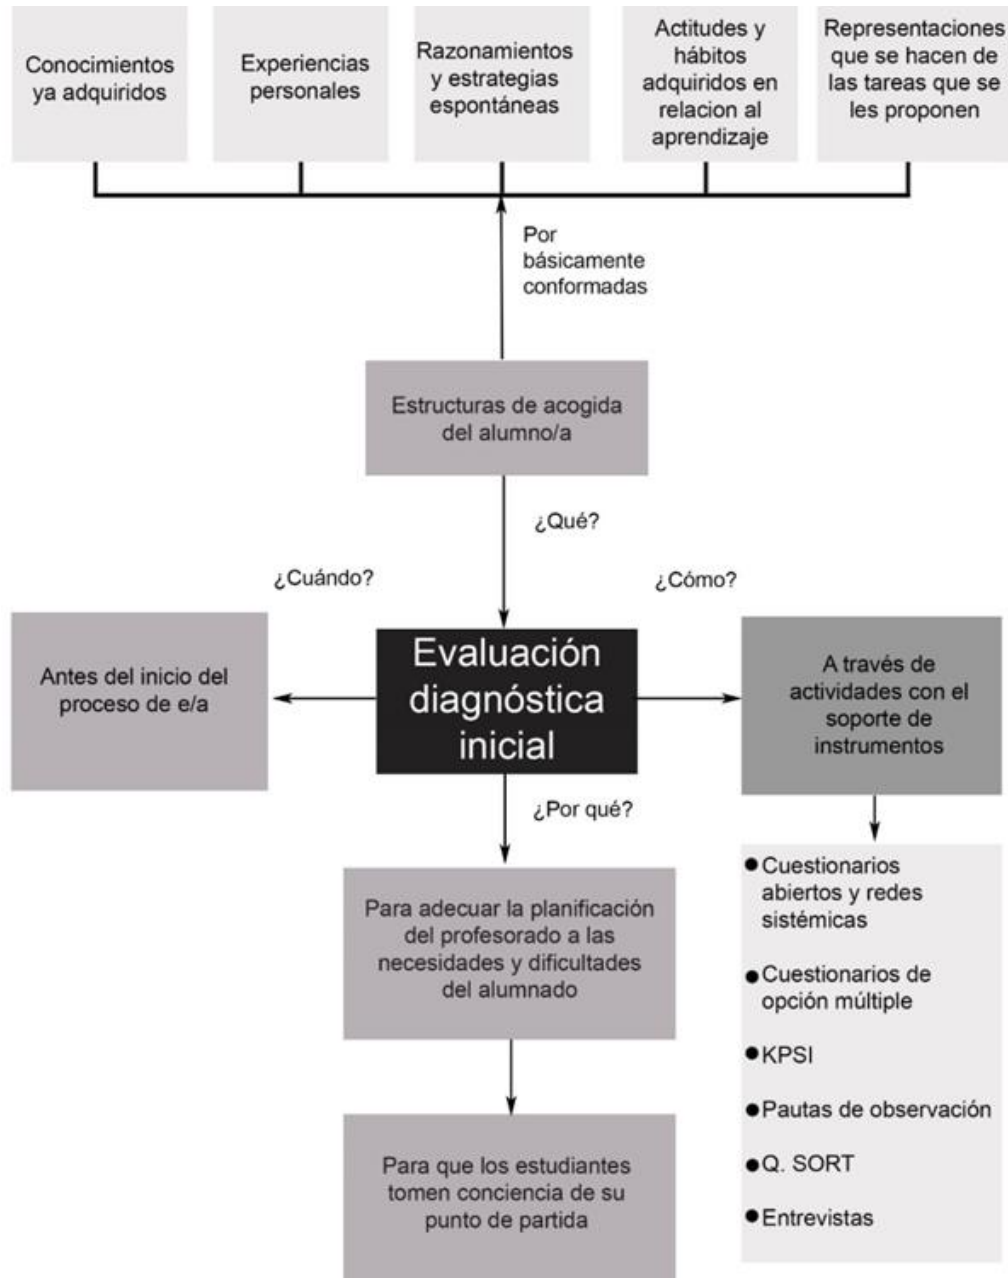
Conocimientos ya adquiridos

Experiencias personales

Razonamientos y estrategias espontáneas

Actitudes y hábitos adquiridos en relacion al aprendizaje

Representaciones que se hacen de las tareas que se les proponen

Por básicamente conformadas

Estructuras de acogida del alumno/a

¿Qué?

¿Cuándo?

¿Cómo?

Antes del inicio del proceso de e/a

Evaluación diagnóstica inicial

A través de actividades con el soporte de instrumentos

¿Por qué?

Para adecuar la planificación del profesorado a las necesidades y dificultades del alumnado

Para que los estudiantes tomen conciencia de su punto de partida

- Cuestionarios abiertos y redes sistémicas
- Cuestionarios de opción múltiple
- KPSI
- Pautas de observación
- Q. SORT
- Entrevistas